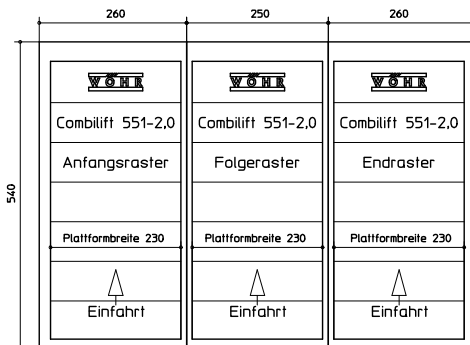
260
250
260
540

WÖHR
Combilift 551-2,0
Anfangsraster
Plattformbreite 230
Einfahrt

WÖHR
Combilift 551-2,0
Folgeraster
Plattformbreite 230
Einfahrt

WÖHR
Combilift 551-2,0
Endraster
Plattformbreite 230
Einfahrt